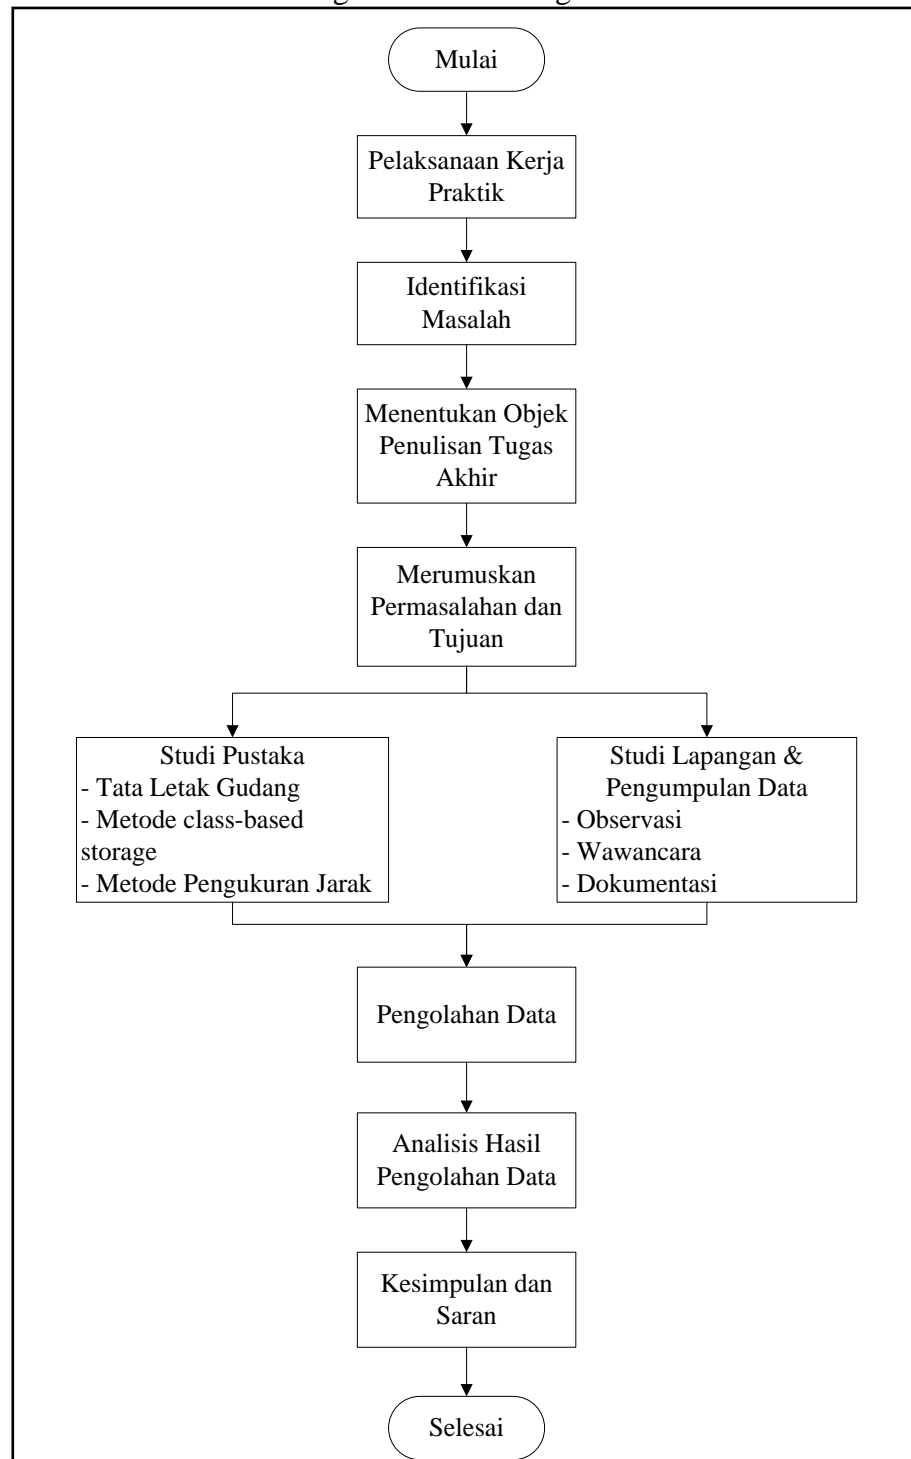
Mulai

Pelaksanaan Kerja Praktik

Identifikasi Masalah

Menentukan Objek Penulisan Tugas Akhir

Merumuskan Permasalahan dan Tujuan

Studi Pustaka
- Tata Letak Gudang
- Metode class-based storage
- Metode Pengukuran Jarak

Studi Lapangan & Pengumpulan Data
- Observasi
- Wawancara
- Dokumentasi

Pengolahan Data

Analisis Hasil Pengolahan Data

Kesimpulan dan Saran

Selesai